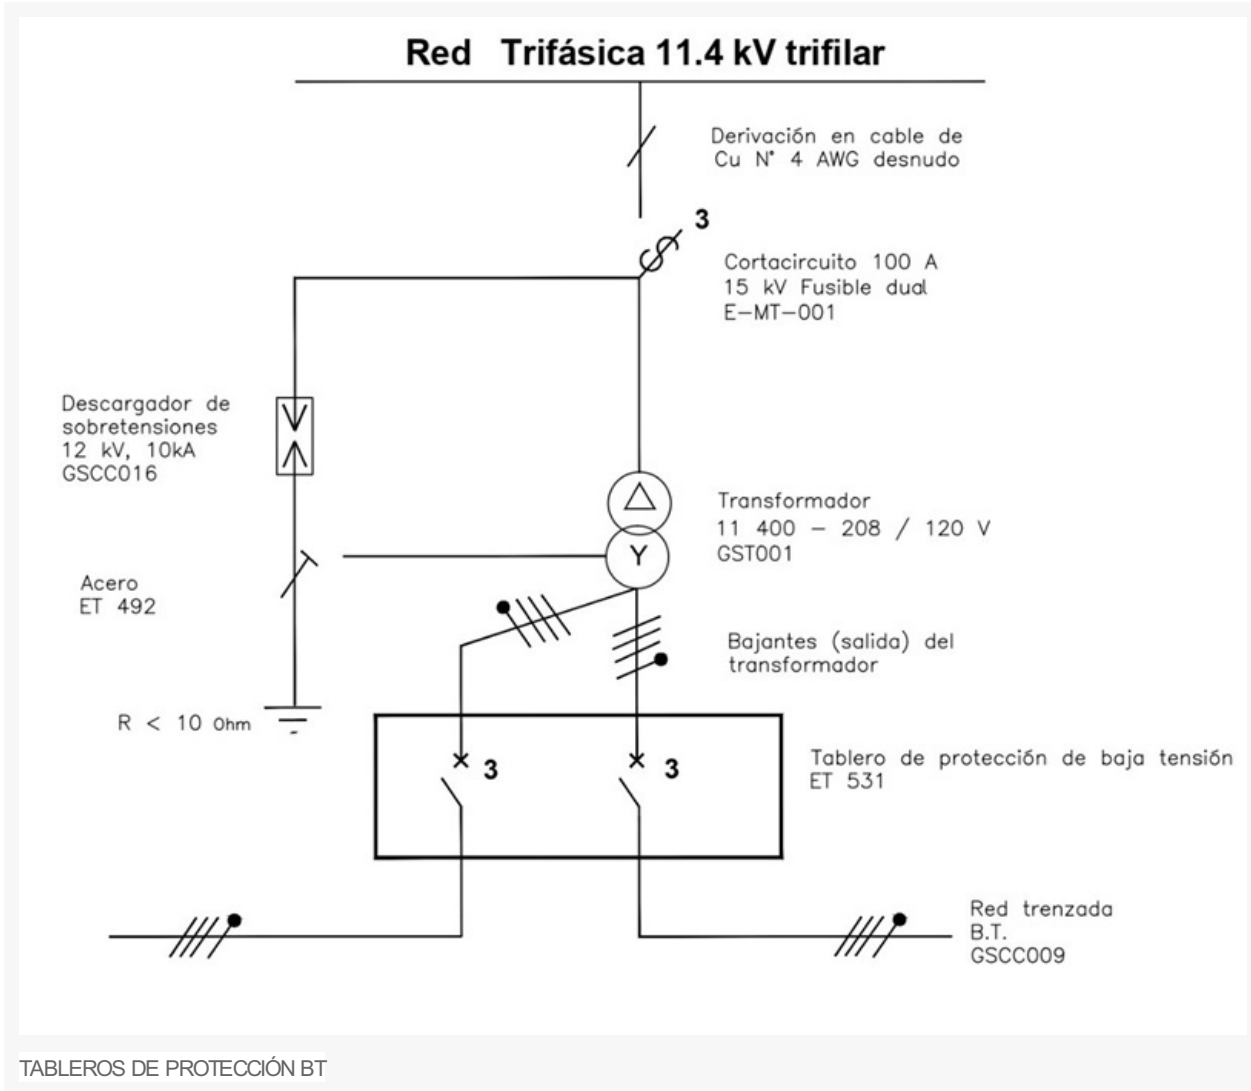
Red Trifásica 11.4 kV trifilar

Derivación en cable de Cu N° 4 AWG desnudo

3

Cortacircuito 100 A
15 kV Fusible dual
E-MT-001

Descargador de sobretensiones
12 kV, 10kA
GSCC016

Transformador
11 400 – 208 / 120 V
GST001

Y

Acero
ET 492

Bajantes (salida) del transformador

R < 10 Ohm

3

3

Tablero de protección de baja tensión
ET 531

Red trenzada
B.T.
GSCC009

TABLEROS DE PROTECCIÓN BT